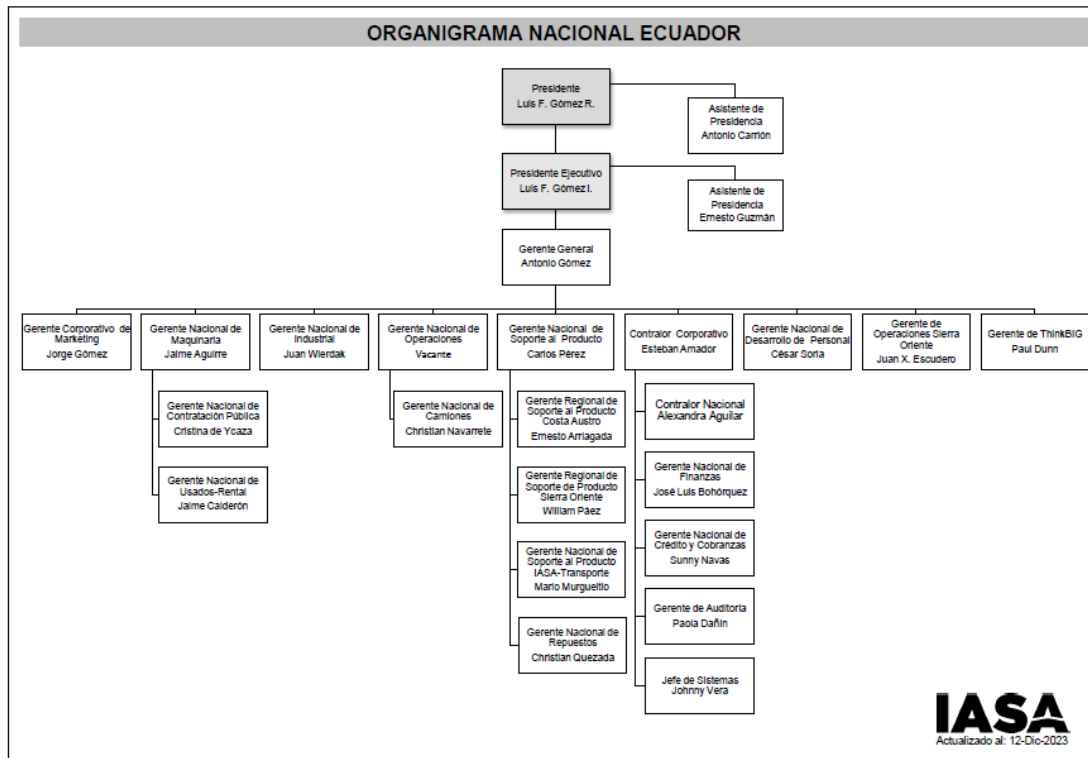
ORGANIGRAMA NACIONAL ECUADOR

Presidente
Luis F. Gómez R.

Asistente de Presidencia
Antonio Carrión

Presidente Ejecutivo
Luis F. Gómez I.

Asistente de Presidencia
Ernesto Guzmán

Gerente General
Antonio Gómez

Gerente Corporativo de Marketing
Jorge Gómez

Gerente Nacional de Maquinaria
Jaime Aguirre

Gerente Nacional de Contratación Pública
Cristina de Ycaza

Gerente Nacional de Usados-Rental
Jaime Calderón

Gerente Nacional de Industrial
Juan Wierdak

Gerente Nacional de Operaciones
Vacante

Gerente Nacional de Camiones
Christian Navarrete

Gerente Nacional de Soporte al Producto
Carlos Pérez

Gerente Regional de Soporte al Producto Costa Austro
Ernesto Arriagada

Gerente Regional de Soporte de Producto Sierra Oriente
William Páez

Gerente Nacional de Soporte al Producto IASA-Transporte
Mario Murgueitio

Gerente Nacional de Repuestos
Christian Quezada

Contralor Corporativo
Esteban Amador

Contralor Nacional
Alexandra Aguilar

Gerente Nacional de Finanzas
José Luis Bohórquez

Gerente Nacional de Crédito y Cobranzas
Sunny Navas

Gerente de Auditoría
Paola Dañín

Jefe de Sistemas
Johnny Vera

Gerente Nacional de Desarrollo de Personal
César Soria

Gerente de Operaciones Sierra Oriente
Juan X. Escudero

Gerente de ThinkBIG
Paul Dunn

IASA
Actualizado al: 12-Dic-2023